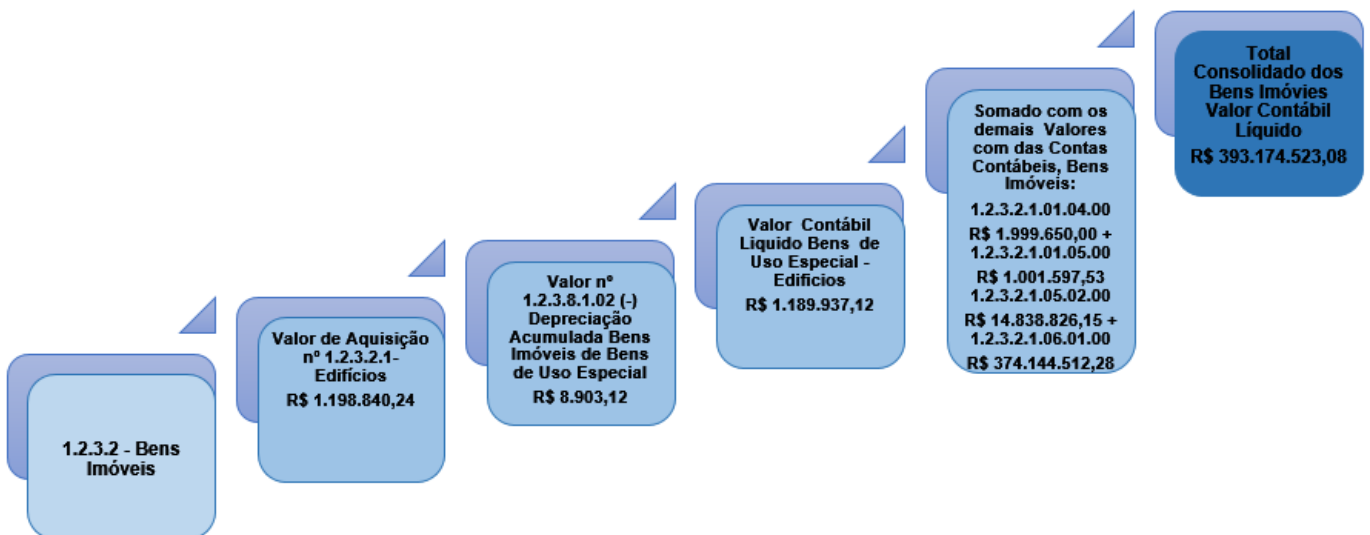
1.2.3.2 - Bens Imóveis

Valor de Aquisição nº 1.2.3.2.1- Edifícios
R$ 1.198.840,24

Valor nº 1.2.3.8.1.02 (-) Depreciação Acumulada Bens Imóveis de Bens de Uso Especial
R$ 8.903,12

Valor Contábil Liquido Bens de Uso Especial - Edifícios
R$ 1.189.937,12

Somado com os demais Valores com das Contas Contábeis, Bens Imóveis:
1.2.3.2.1.01.04.00
R$ 1.999.650,00 + 1.2.3.2.1.01.05.00
R$ 1.001.597,53 1.2.3.2.1.05.02.00
R$ 14.838.826,15 + 1.2.3.2.1.06.01.00
R$ 374.144.512,28

Total Consolidado dos Bens Imóvies Valor Contábil Líquido
R$ 393.174.523,08